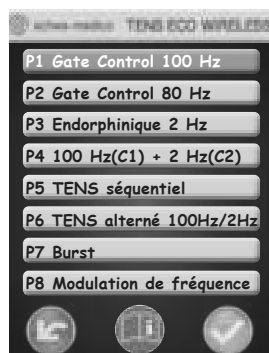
schwa-medico TENS ECO WIRELESS

P1 Gate Control 100 Hz

P2 Gate Control 80 Hz

P3 Endorphinique 2 Hz

P4 100 Hz(C1) + 2 Hz(C2)

P5 TENS séquentiel

P6 TENS alterné 100Hz/2Hz

P7 Burst

P8 Modulation de fréquence